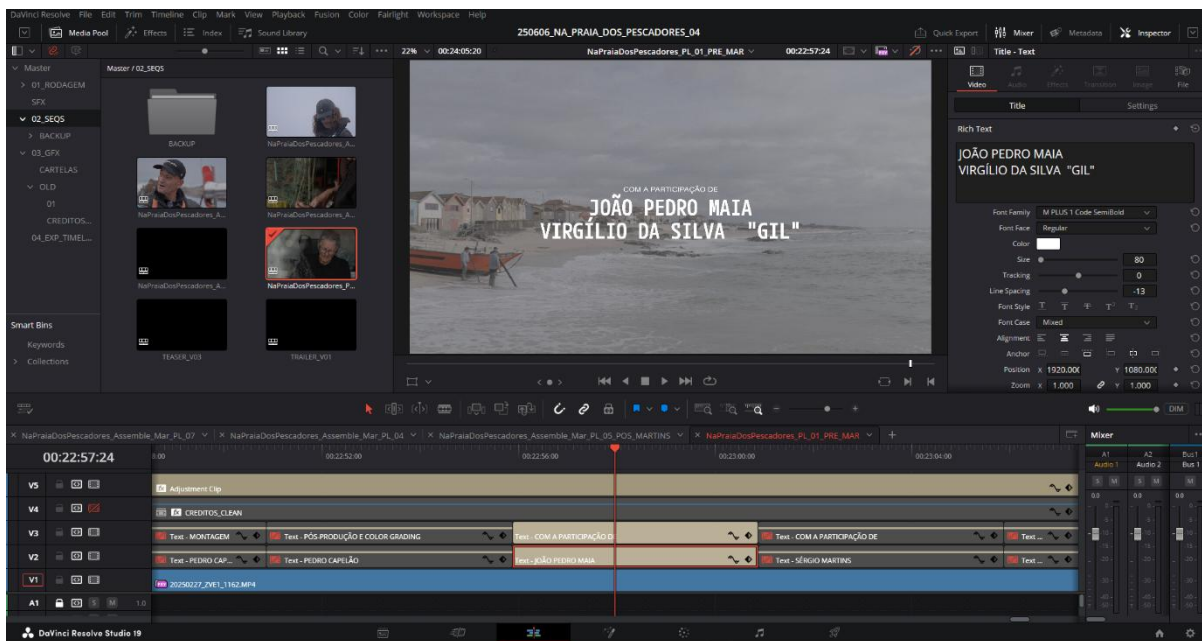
DaVinci Resolve File Edit Trim Timeline Clip Mark View Playback Fusion Color Fairlight Workspace Help

Media Pool Effects Index Sound Library

250606_NA_PRAIA_DOS_PESCADORES_04

Quick Export Mixer Metadata Inspector

22% 00:24:05:20 NaPraiaDosPescadores_PL_01_PRE_MAR 00:22:57:24 Title - Text

Master
> 01_RODAGEM
SFX
02_SEQS
> BACKUP
03_GFX
CARTELAS
OLD
01
CREDITOS...
04_EXP_TIMEL...

Master / 02_SEQS

BACKUP
NaPraiaDosPescadores_A...
NaPraiaDosPescadores_A...
NaPraiaDosPescadores_A...
NaPraiaDosPescadores_A...
NaPraiaDosPescadores_P...
TEASER_V03
TRAILER_V01

Smart Bins
Keywords
> Collections

COM A PARTICIPAÇÃO DE
JOÃO PEDRO MAIA
VIRGÍLIO DA SILVA "GIL"

Video Audio Effects Transition Image File
Title Settings
Rich Text
JOÃO PEDRO MAIA
VIRGÍLIO DA SILVA "GIL"

Font Family M PLUS 1 Code SemiBold
Font Face Regular
Color
Size 80
Tracking 0
Line Spacing -13
Font Style
Font Case Mixed
Alignment
Anchor
Position X 1920.000 Y 1080.000
Zoom X 1.000 Y 1.000

DIM

NaPraiaDosPescadores_Assemble_Mar_PL_07 × NaPraiaDosPescadores_Assemble_Mar_PL_04 × NaPraiaDosPescadores_Assemble_Mar_PL_05_POS_MARTINS × NaPraiaDosPescadores_PL_01_PRE_MAR × +

Mixer
A1 Audio 1 A2 Audio 2 Bus1 Bus 1

00:22:57:24
00:22:52:00 00:22:56:00 00:23:00:00 00:23:04:00

V5 Adjustment Clip
V4 CREDITOS_CLEAN
V3 Text - MONTAGEM Text - PÓS PRODUÇÃO E COLOR GRADING Text - COM A PARTICIPAÇÃO D Text - COM A PARTICIPAÇÃO DE Text - ...
V2 Text - PEDRO CAP... Text - PEDRO CAPELÃO Text - JOÃO PEDRO MAIA Text - SÉRGIO MARTINS Text - ...
V1 20250227_ZVE1_1162.MP4
A1 1.0

DaVinci Resolve Studio 19